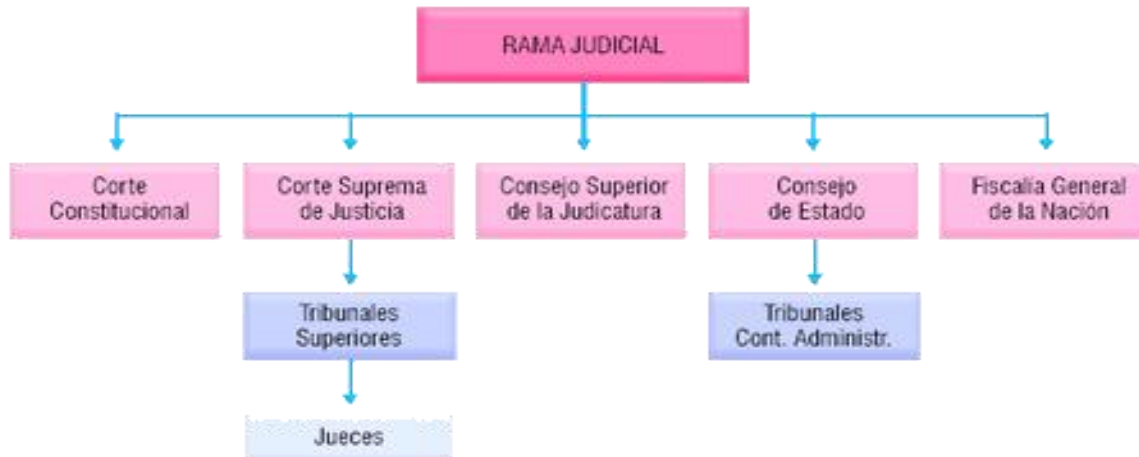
RAMA JUDICIAL

Corte Constitucional

Corte Suprema de Justicia

Tribunales Superiores

Jueces

Consejo Superior de la Judicatura

Consejo de Estado

Tribunales Cont. Administr.

Fiscalía General de la Nación